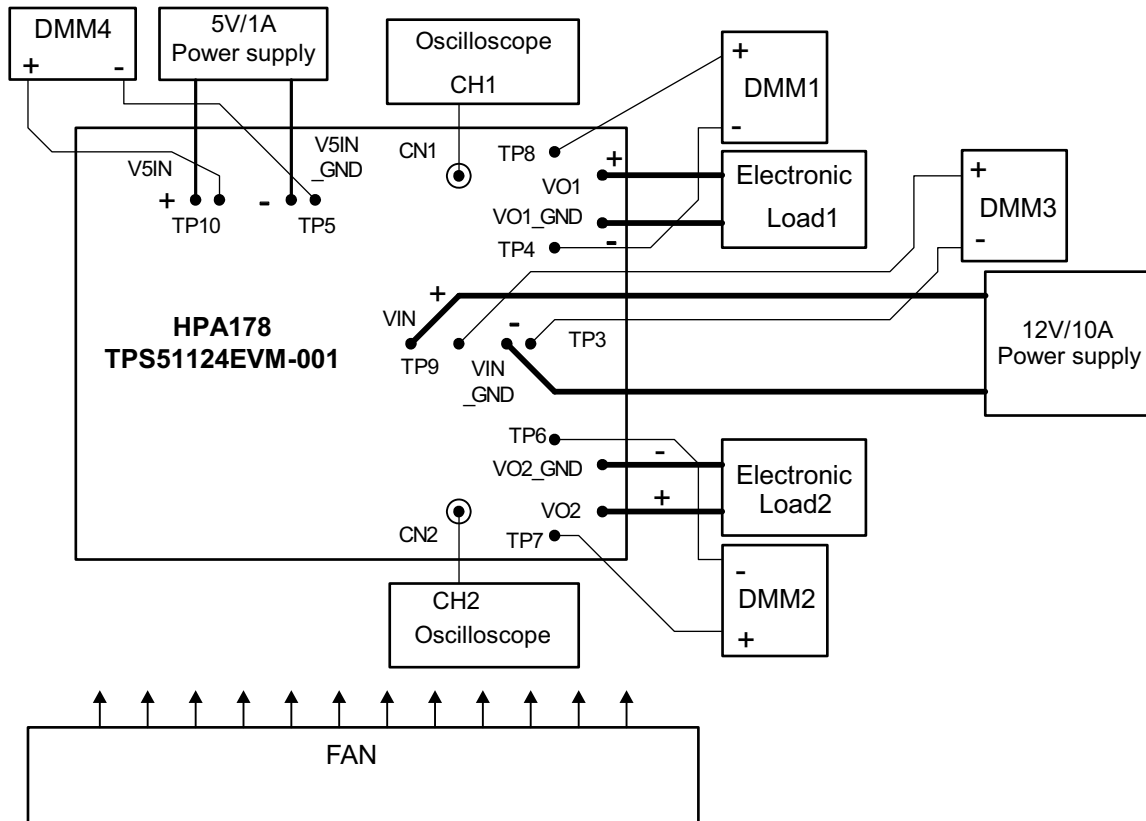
DMM4
+ -

5V/1A
Power supply

Oscilloscope
CH1

+
DMM1
-

V5IN
+ TP10

V5IN
_GND
- TP5

CN1

TP8
VO1 +
VO1_GND
TP4 -

Electronic
Load1

+
DMM3
-

HPA178
TPS51124EVM-001

+
VIN
TP9

-
VIN
_GND

TP3

12V/10A
Power supply

TP6
VO2_GND -
VO2 +
TP7

CN2

Electronic
Load2

-
DMM2
+

CH2
Oscilloscope

FAN